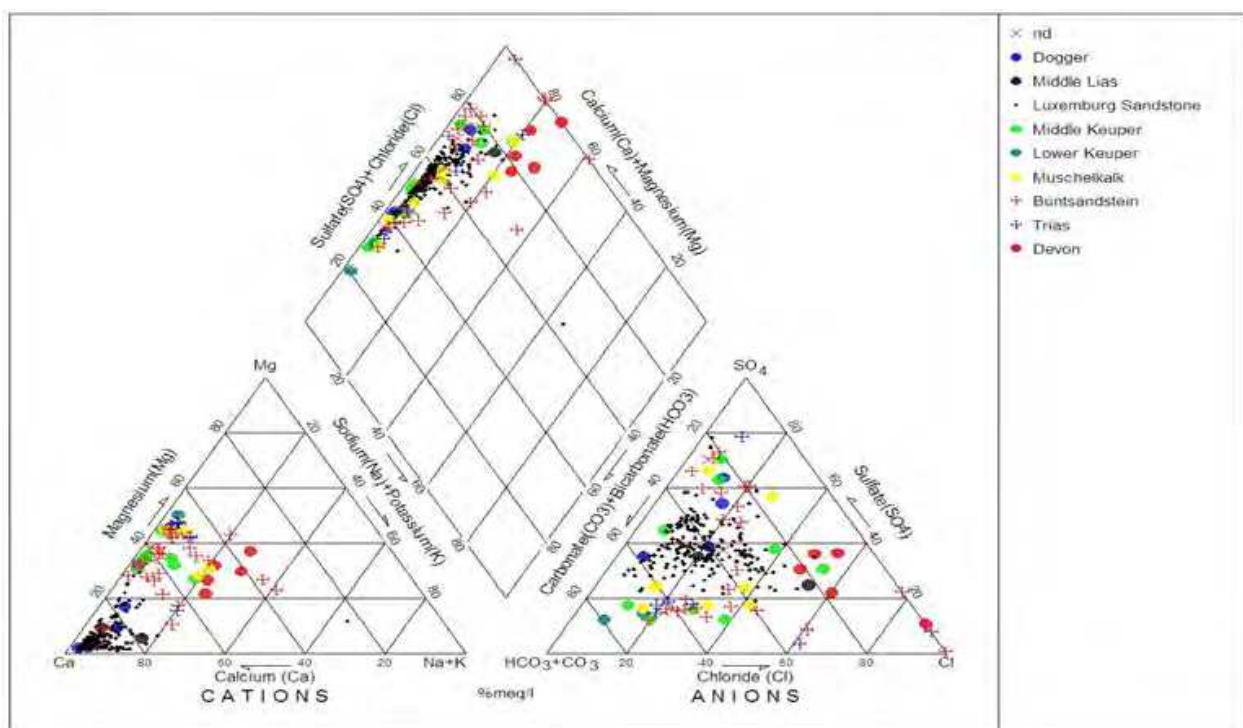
nd
Dogger
Middle Lias
Luxemburg Sandstone
Middle Keuper
Lower Keuper
Muschelkalk
Buntsandstein
Trias
Devon

Sulfate(SO4)+Chloride(Cl)
Calcium(Ca)+Magnesium(Mg)
80
60
40
20
80
60
40
20

Mg
Magnesium(Mg)
Sodium(Na)+Potassium(K)
80
60
40
20
20
40
60
80
Ca
80
60
40
20
Na+K
Calcium (Ca)
CATIONS

%meq/l

SO4
Carbonate(CO3)+Bicarbonate(HCO3)
Sulfate(SO4)
80
60
40
20
20
40
60
80
HCO3+CO3
20
40
60
80
Cl
Chloride (Cl)
ANIONS